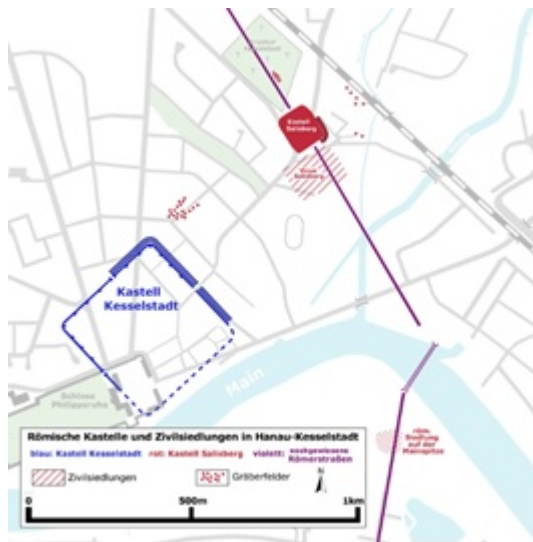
Kastell Salisberg

Kastell Kesselstadt

Main

Schloss Philippsruhe

röm. Siedlung auf der Mainspitze

Römische Kastelle und Zivilsiedlungen in Hanau-Kesselstadt

blau: Kastell Kesselstadt rot: Kastell Salisberg violett: nachgewiesene Römerstraßen

Zivilsiedlungen

Gräberfelder

N

0 500m 1km